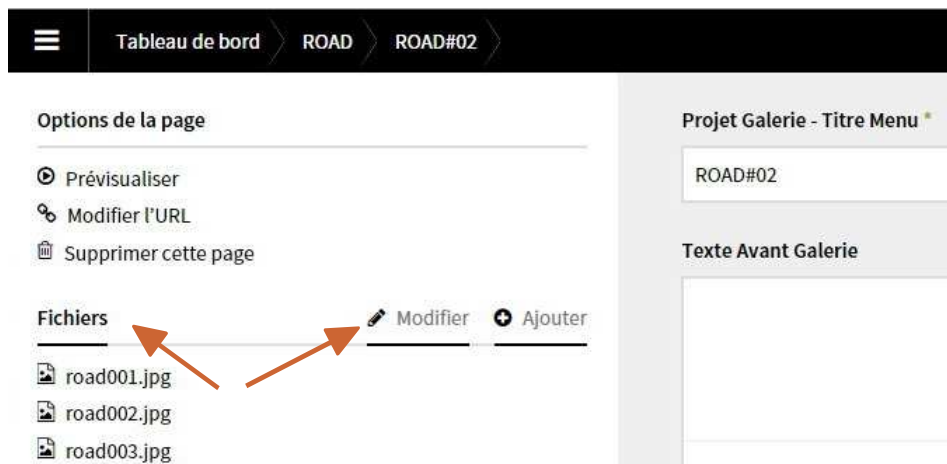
Tableau de bord ROAD ROAD#02

Options de la page

Prévisualiser
Modifier l'URL
Supprimer cette page

Fichiers Modifier Ajouter

road001.jpg
road002.jpg
road003.jpg

Projet Galerie - Titre Menu *

ROAD#02

Texte Avant Galerie